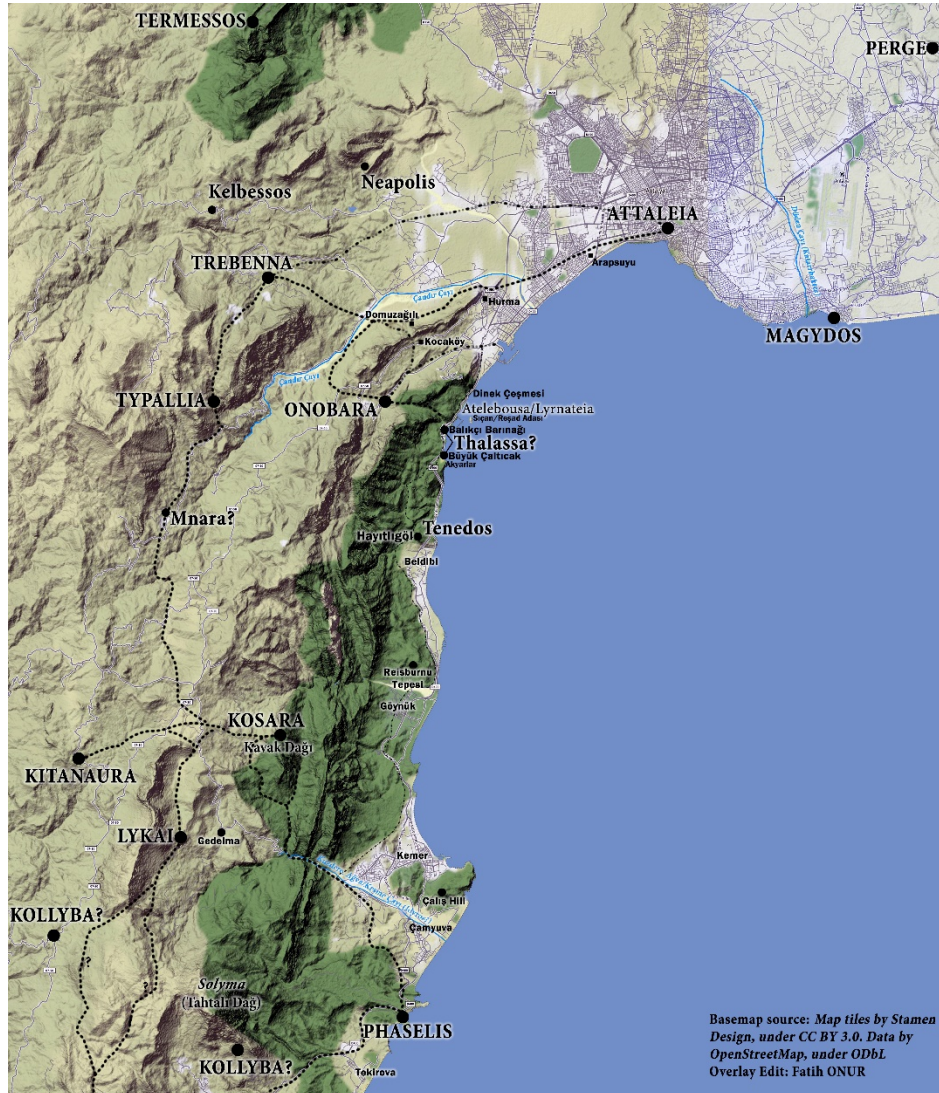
TERMESSOS

PERGE

Neapolis

Kelbessos

ATTALEIA

TREBENNA

Arapsuyu

Çandır Çayı

Hurma

Domuzağılı

Düden Çayı

MAGYDOS

Kocaköy

Çandır Çayı

TYPALLIA

ONOBARA

Dinek Çeşmesi

Ateleboussa/Lyrnateia

Sıçan/Reşad Adası

Balıkçı Barınağı

Thalassa?

Büyük Çaltıcak

Akyarlar

Mnara?

Tenedos

Hayıtlıgöl

Beldibi

Reisburnu Tepesi

Göynük

KOSARA

Kayak Dağı

KITANAURA

LYKAI

Gedelma

Kemer

Ağva/Kemer Çayı

Çalış Hili

KOLLYBA?

Çamyuva

Solyma

(Tahtalı Dağ)

PHASELIS

KOLLYBA?

Tekirova

Basemap source: Map tiles by Stamen Design, under CC BY 3.0. Data by OpenStreetMap, under ODbL

Overlay Edit: Fatih ONUR